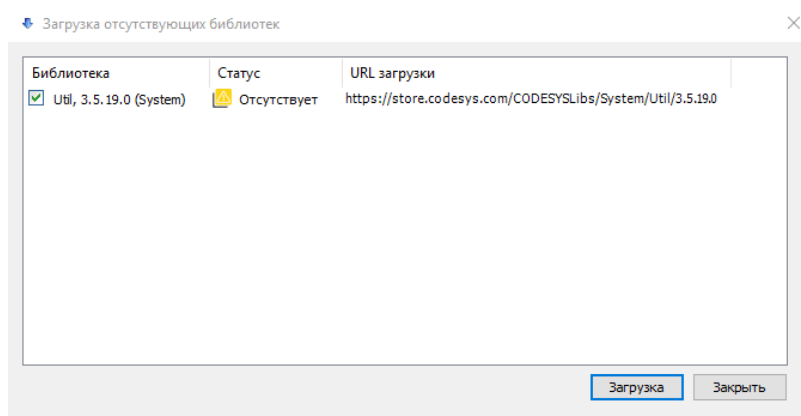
Загрузка отсутствующих библиотек

| Библиотека | Статус | URL загрузки |
|---|---|---|
| Util, 3.5.19.0 (System) | Отсутствует | https://store.codesys.com/CODESYSLibs/System/Util/3.5.19.0 |

Загрузка
Закрыть